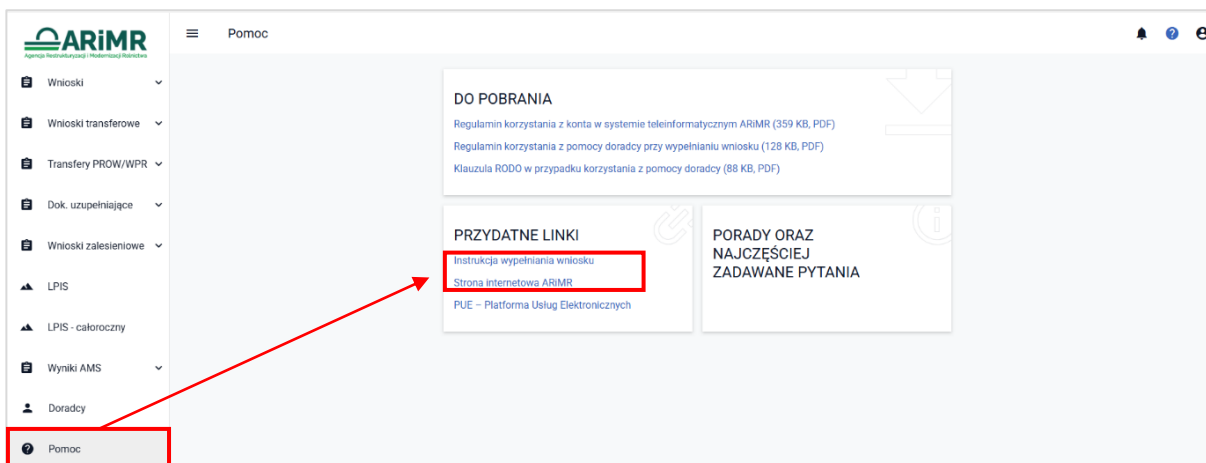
ARiMR
Agencja Restrukturyzacji i Modernizacji Rolnictwa

Wnioski
Wnioski transferowe
Transfery PROW/WPR
Dok. uzupełniające
Wnioski zalesieniowe
LPIS
LPIS - całoroczny
Wyniki AMS
Doradcy
Pomoc

Pomoc

DO POBRANIA
Regulamin korzystania z konta w systemie teleinformatycznym ARiMR (359 KB, PDF)
Regulamin korzystania z pomocy doradcy przy wypełnianiu wniosku (128 KB, PDF)
Klauzula RODO w przypadku korzystania z pomocy doradcy (88 KB, PDF)

PRZYDATNE LINKI
Instrukcja wypełniania wniosku
Strona internetowa ARiMR
PUE – Platforma Usług Elektronicznych

PORADY ORAZ NAJCZĘŚCIEJ ZADAWANE PYTANIA